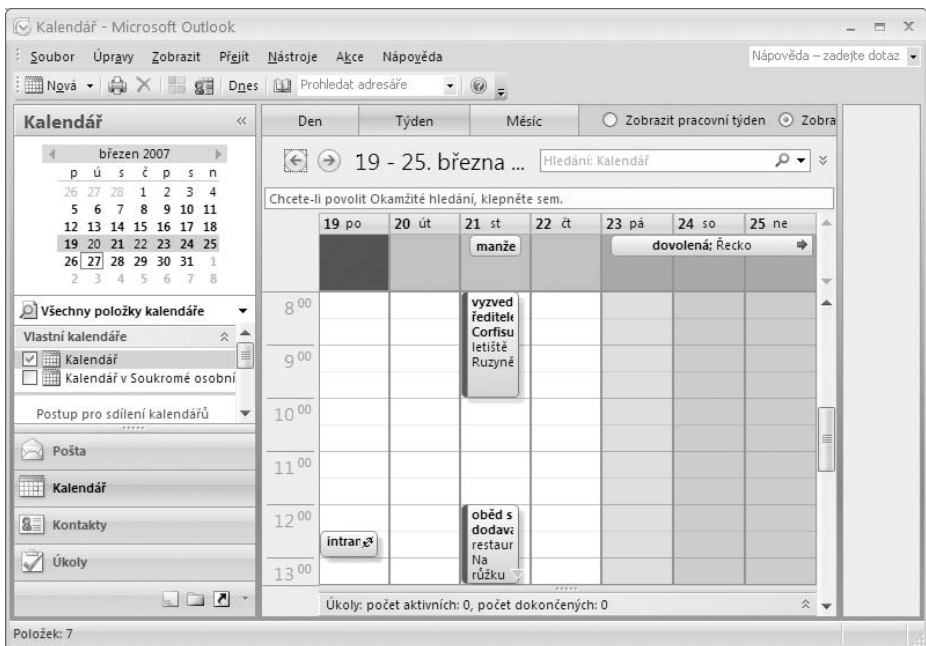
Kalendář - Microsoft Outlook

Soubor Úpravy Zobrazit Přejít Nástroje Akce Nápověda

Nápověda – zadejte dotaz

Nová Dnes Prohledat adresáře

Kalendář

březen 2007

| p | ú | s | č | p | s | n |
|---|---|---|---|---|---|---|
| 26 | 27 | 28 | 1 | 2 | 3 | 4 |
| 5 | 6 | 7 | 8 | 9 | 10 | 11 |
| 12 | 13 | 14 | 15 | 16 | 17 | 18 |
| 19 | 20 | 21 | 22 | 23 | 24 | 25 |
| 26 | 27 | 28 | 29 | 30 | 31 | 1 |
| 2 | 3 | 4 | 5 | 6 | 7 | 8 |

Všechny položky kalendáře

Vlastní kalendáře

Kalendář

Kalendář v Soukromé osobní

Postup pro sdílení kalendářů

Pošta

Kalendář

Kontakty

Úkoly

Den Týden Měsíc Zobrazit pracovní týden Zobra

19 - 25. března ...

Hledání: Kalendář

Chcete-li povolit Okamžité hledání, klepněte sem.

19 po 20 út 21 st 22 čt 23 pá 24 so 25 ne

manže

dovolená; Řecko

$8^{00}$

$9^{00}$

$10^{00}$

$11^{00}$

$12^{00}$

$13^{00}$

vyzved ředitele Corfisu letiště Ruzyně

intran

oběd s dodava restaur Na růžku

Úkoly: počet aktivních: 0, počet dokončených: 0

Položek: 7